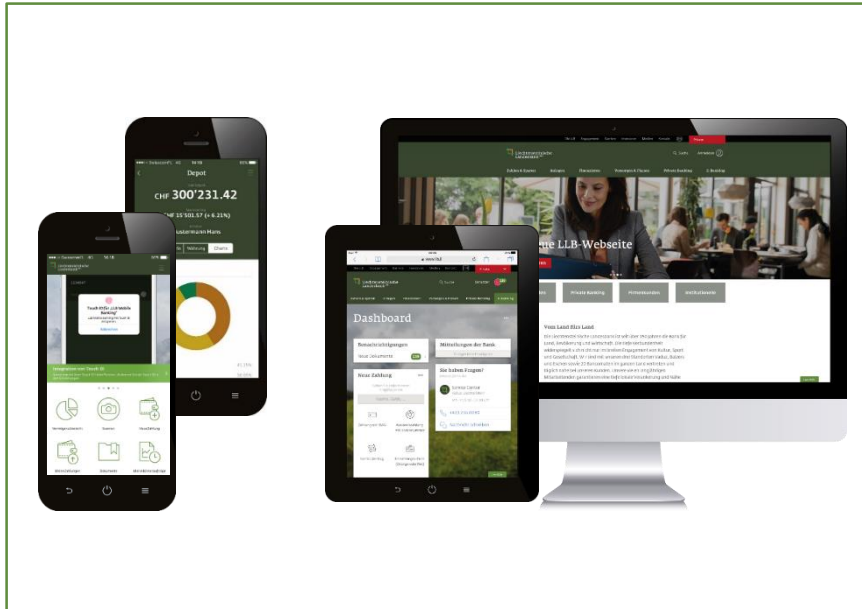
Depot

CHF 300'231.42

CHF 15'501.57 (+ 6.21%)

Mustermann Hans

Touch ID für „LLB Mobile Banking"

Integration von Touch ID

Vermögensübersicht

Zahlung

Dokumente

Dashboard

Benachrichtigungen

Mitteilungen der Bank

Neue Zahlung

Sie haben Fragen?

Private Banking

Firmenkunden

Institutionelle

Vom Land fürs Land

LLB-Webseite